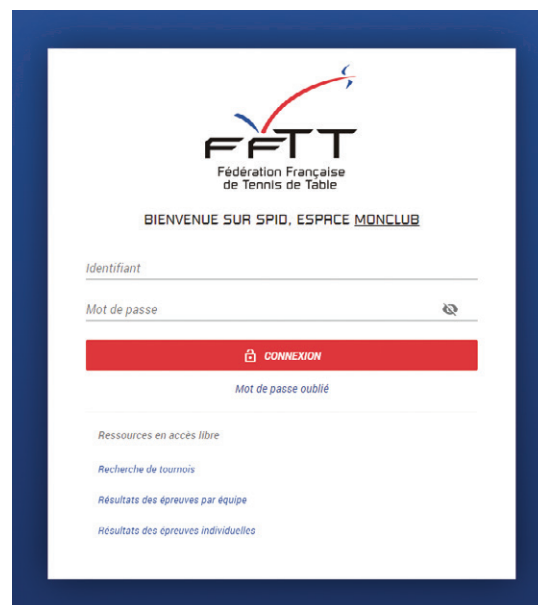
FFTT
Fédération Française de Tennis de Table

BIENVENUE SUR SPID, ESPACE MONCLUB

Identifiant

Mot de passe

CONNEXION

Mot de passe oublié

Ressources en accès libre

Recherche de tournois

Résultats des épreuves par équipe

Résultats des épreuves individuelles